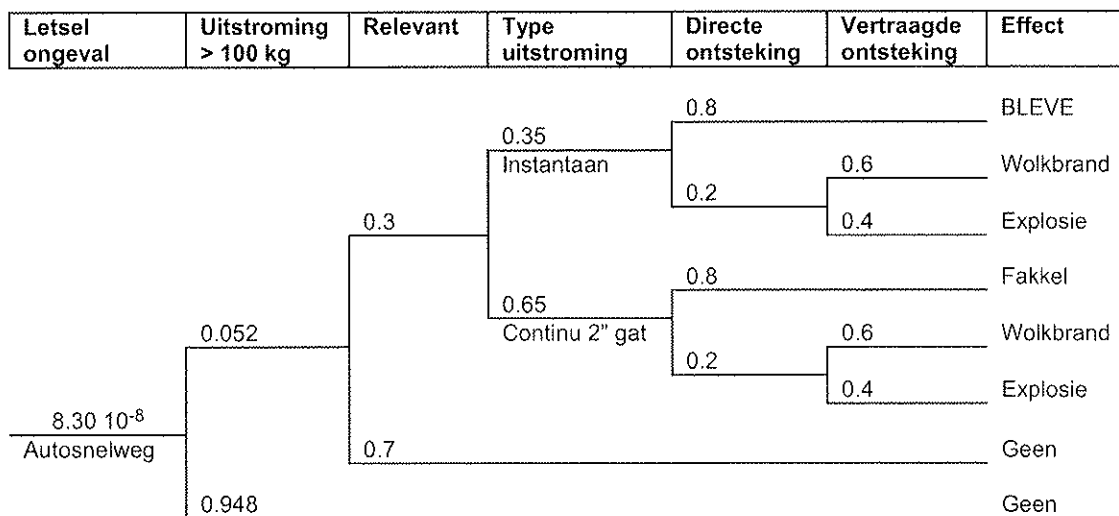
| Letsel ongeval | Uitstroming > 100 kg | Relevant | Type uitstroming | Directe ontsteking | Vertraagde ontsteking | Effect |
|---|---|---|---|---|---|---|

0.8
BLEVE
0.35
Instantaan
0.6
Wolkbrand
0.2
0.3
0.4
Explosie
0.8
Fakkel
0.65
0.052
Continu 2" gat
0.6
Wolkbrand
0.2
0.4
Explosie
$8.30\ 10^{-8}$
Autosnelweg
0.7
Geen
0.948
Geen